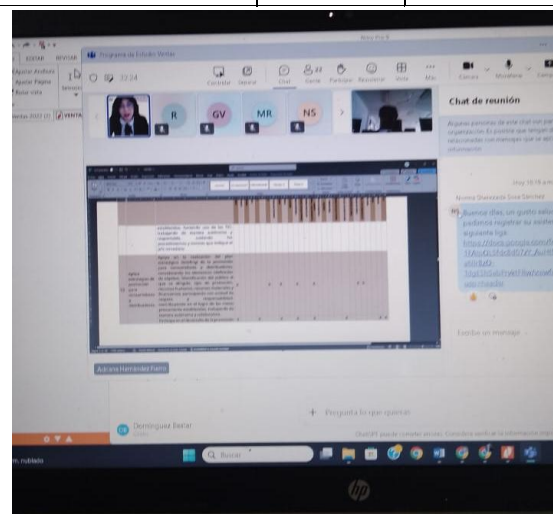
EDITAR REVISAR

Ajustar Archivo
Ajustar Página
Rotar vista

Programa de Estudio Ventas

22:24

Cámara Salir de Chat Gente Participar Reaccionar Vista Más Cámara Micrófono Compartir

R GV MR NS

Chat de reunión

Algunas personas de este chat son parte de otra organización. Es posible que tengan otra configuración relacionada con mensajes que se apliquen a su información.

Noemi Shareleedi Sosa Sánchez

NS Buenos días, un gusto saludarles, podemos registrar su asistencia en la siguiente liga:
https://docs.google.com/forms/d/e/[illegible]

Escribir un mensaje

Adriana Hernández Fuerte

Dominguez Ibarra

Pregunta lo que quieras

ChatGPT puede cometer errores. Considera verificar la información importante.

nublado

Buscar

hp